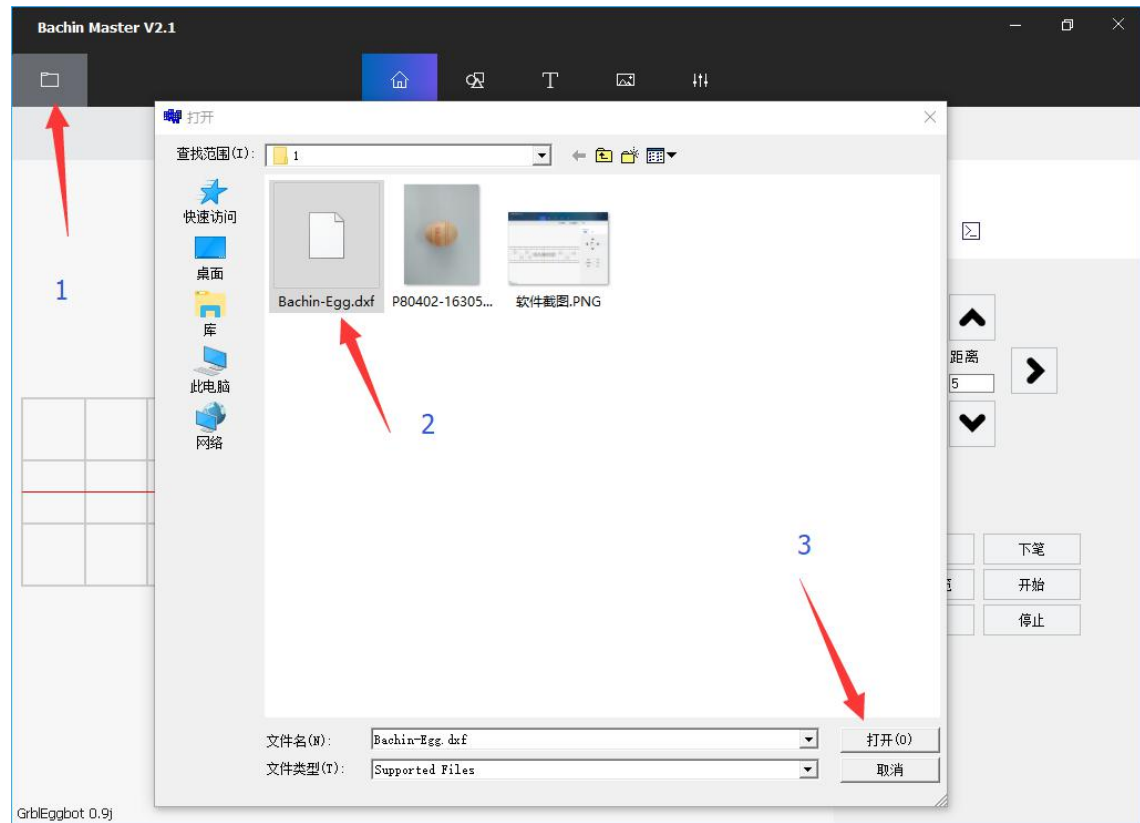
Bachin Master V2.1

T

打开

查找范围(I): 1

快速访问

桌面

库

此电脑

网络

Bachin-Egg.dxf

P80402-16305...

软件截图.PNG

1

2

3

距离

5

下笔

开始

停止

文件名(N): Bachin-Egg.dxf

文件类型(T): Supported Files

打开(O)

取消

GrblEggbot 0.9j